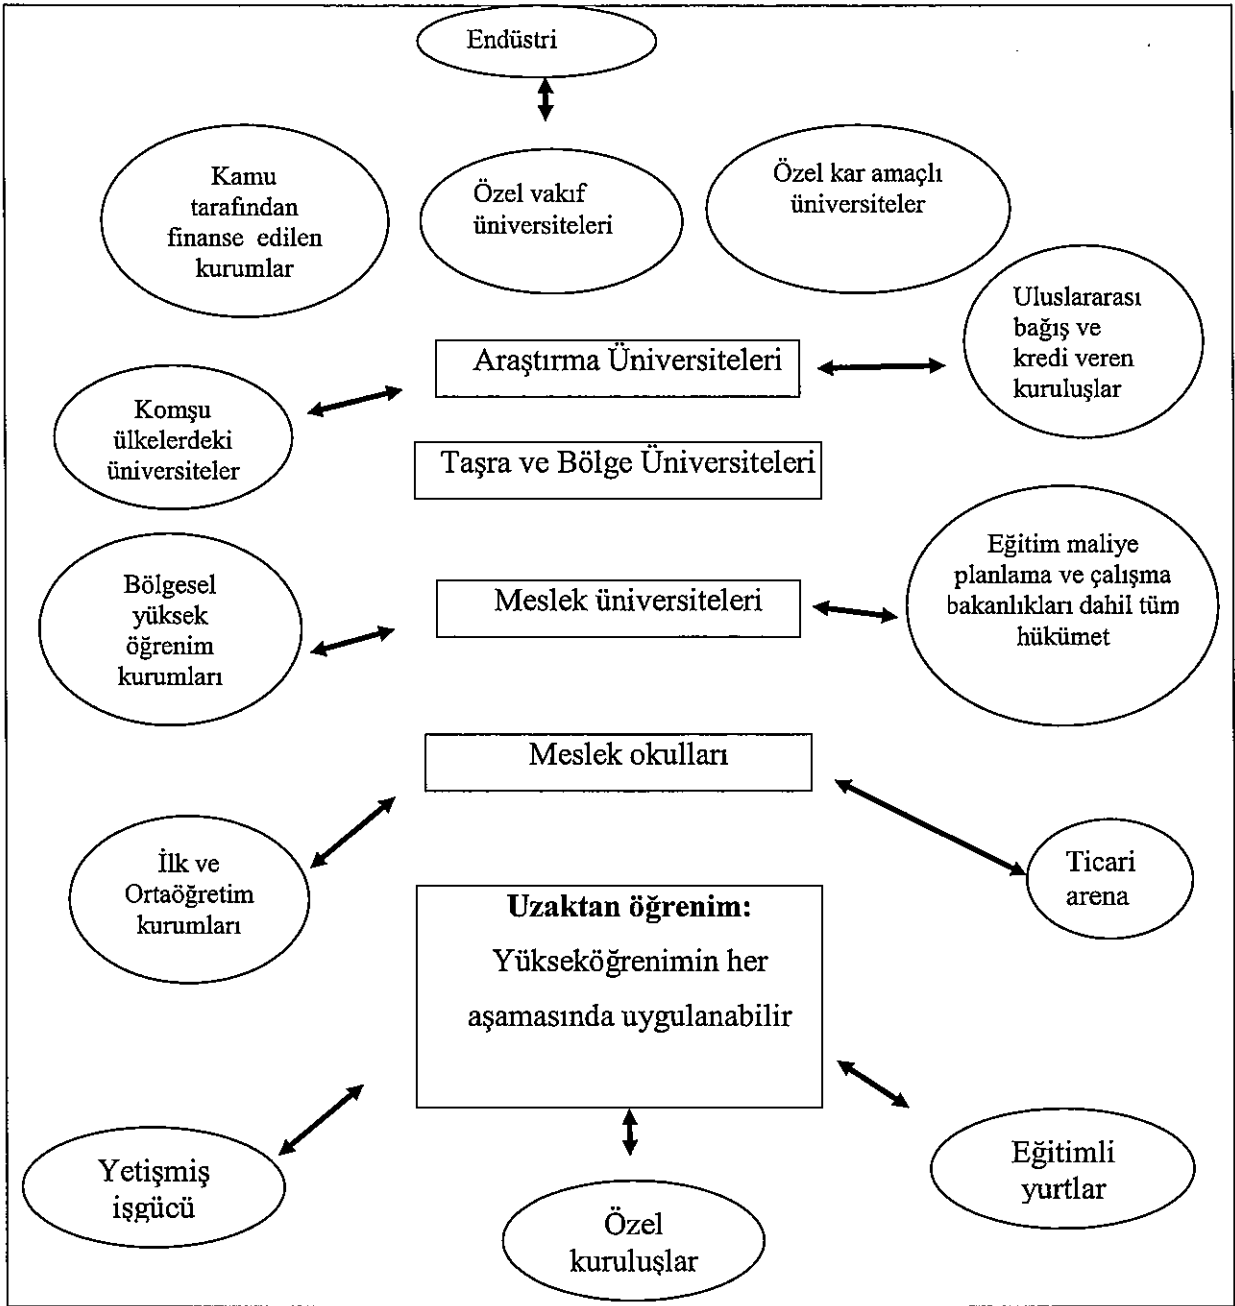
Endüstri

Kamu tarafından finanse edilen kurumlar

Özel vakıf üniversiteleri

Özel kar amaçlı üniversiteler

Uluslararası bağış ve kredi veren kuruluşlar

Araştırma Üniversiteleri

Komşu ülkelerdeki üniversiteler

Taşra ve Bölge Üniversiteleri

Bölgesel yüksek öğrenim kurumları

Meslek üniversiteleri

Eğitim maliye planlama ve çalışma bakanlıkları dahil tüm hükümet

Meslek okulları

İlk ve Ortaöğretim kurumları

Ticari arena

**Uzaktan öğrenim:** Yükseköğrenimin her aşamasında uygulanabilir

Yetişmiş işgücü

Eğitimli yurtlar

Özel kuruluşlar